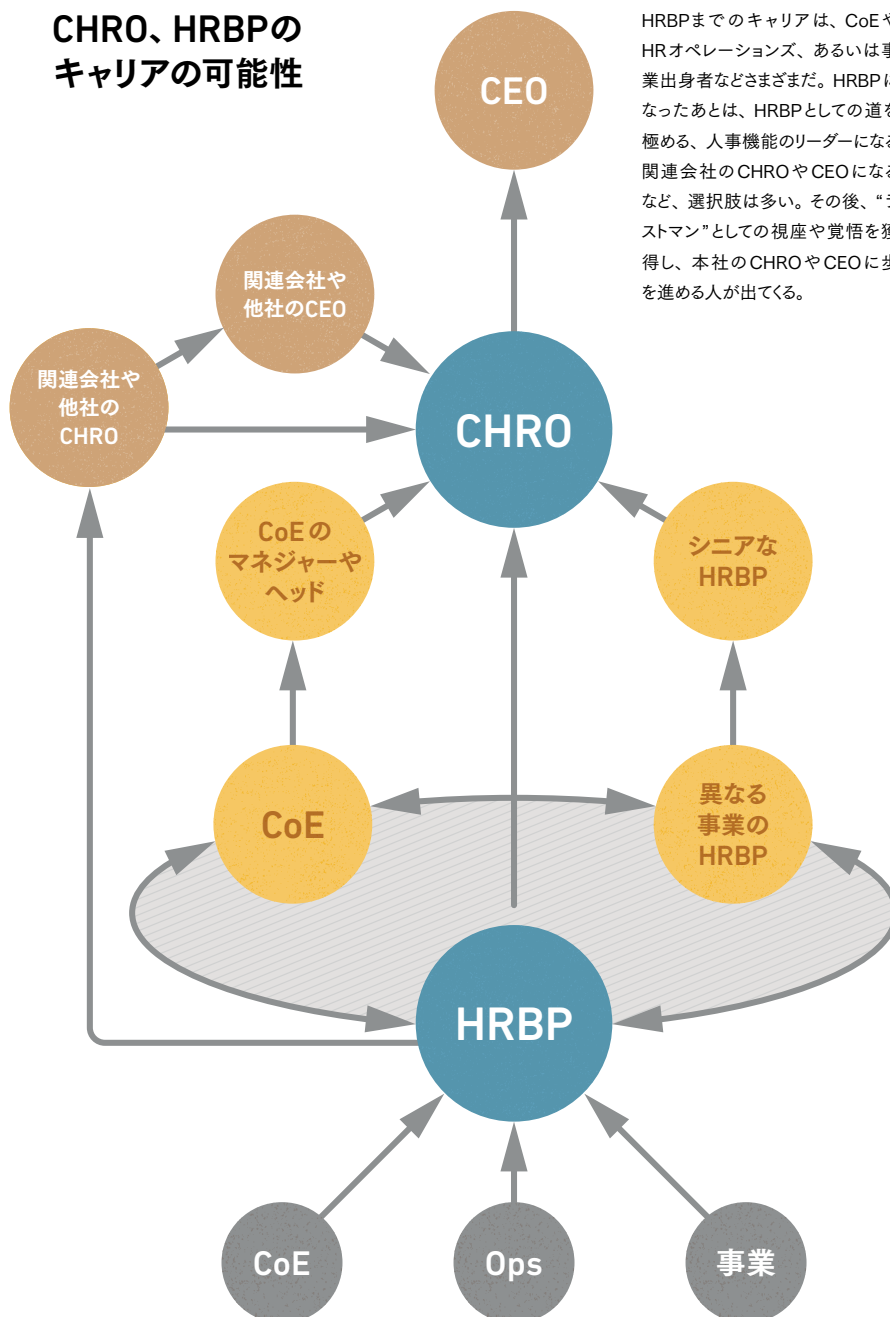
CHRO、HRBPのキャリアの可能性

HRBPまでのキャリアは、CoEや HRオペレーションズ、あるいは事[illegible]業出身者などさまざまだ。HRBPは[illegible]なったあとは、HRBPとしての道を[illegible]極める、人事機能のリーダーになる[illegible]関連会社のCHROやCEOになる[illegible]など、選択肢は多い。その後、"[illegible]ストマン"としての視座や覚悟を獲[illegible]得し、本社のCHROやCEOに歩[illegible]を進める人が出てくる。

CEO

関連会社や他社のCEO

関連会社や他社のCHRO

CHRO

CoEのマネジャーやヘッド

シニアなHRBP

CoE

異なる事業のHRBP

HRBP

CoE

Ops

事業